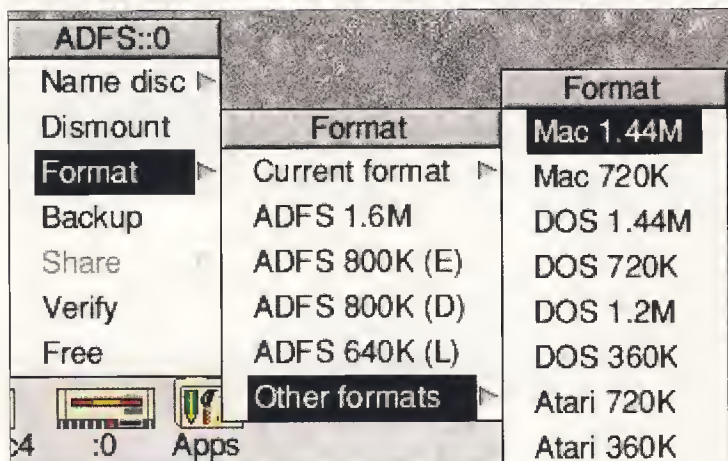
ADFS::0
Name disc
Dismount
Format
Backup
Share
Verify
Free

Format
Current format
ADFS 1.6M
ADFS 800K (E)
ADFS 800K (D)
ADFS 640K (L)
Other formats

Format
Mac 1.44M
Mac 720K
DOS 1.44M
DOS 720K
DOS 1.2M
DOS 360K
Atari 720K
Atari 360K

:4 :0 Apps